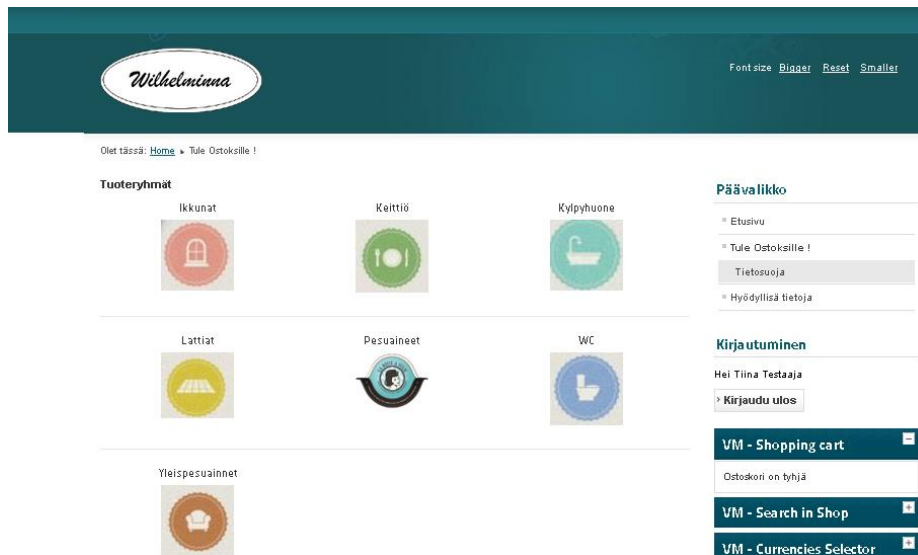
Wilhelminna

Font size Bigger Reset Smaller

Olet tässä: Home ▸ Tule Ostoksille !

Tuoteryhmät

Ikkunat

Keittiö

Kylpyhuone

Lattiat

Pesuaineet

WC

Yleispesuainnet

Päävalikko

Etusivu

Tule Ostoksille !

Tietosuoja

Hyödyllisä tietoja

Kirjautuminen

Hei Tiina Testaaja

Kirjaudu ulos

VM - Shopping cart

Ostoskori on tyhjä

VM - Search in Shop

VM - Currencies Selector